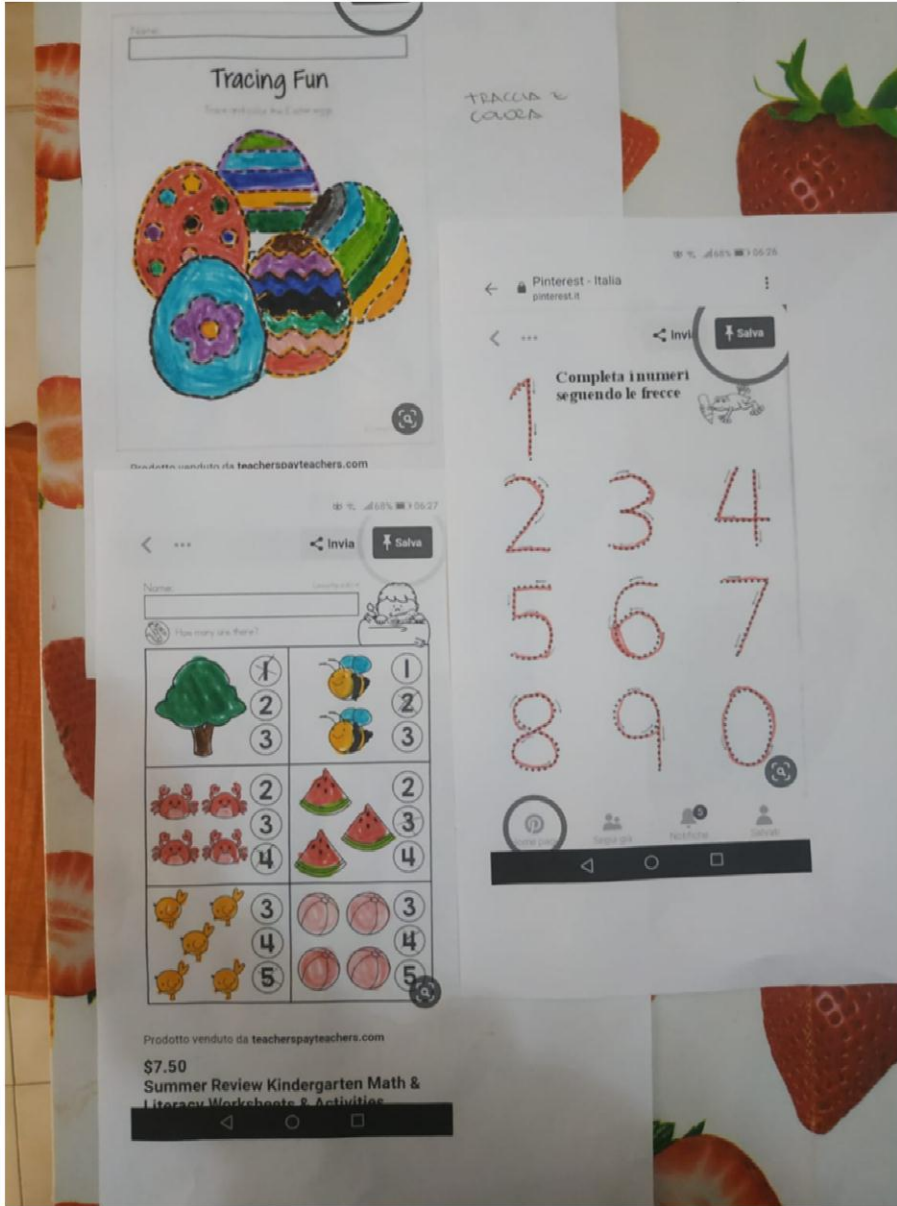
Name:

Tracing Fun

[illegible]

TRACCIA E COLORA

Prodotto venduto da teacherspayteachers.com

68% 06:26

Pinterest - Italia
pinterest.it

Invia

Salva

Completa i numeri seguendo le frecce

1

2 3 4

5 6 7

8 9 0

Home page

Segui già

Notifiche

Salvati

68% 06:27

Invia

Salva

Name:

How many are there?

1
2
3

1
2
3

2
3
4

2
3
4

3
4
5

3
4
5

Prodotto venduto da teacherspayteachers.com

$7.50

Summer Review Kindergarten Math & Literacy Worksheets & Activities